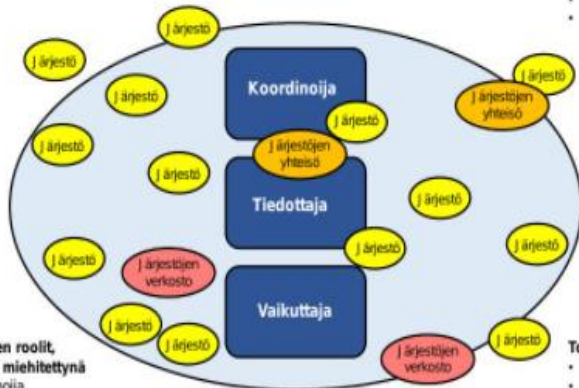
Järjestö

Järjestö

Järjestö

Järjestö

Järjestö

Järjestöjen yhteisö

Koordinoija

Järjestö

Järjestöjen yhteisö

Järjestö

Järjestö

Tiedottaja

Järjestö

Järjestö

Järjestö

Järjestö

Järjestöjen verkosto

Vaikuttaja

Järjestö

Järjestö

Järjestö

Järjestöjen verkosto

en roolit, miehitettynä
oija

Te